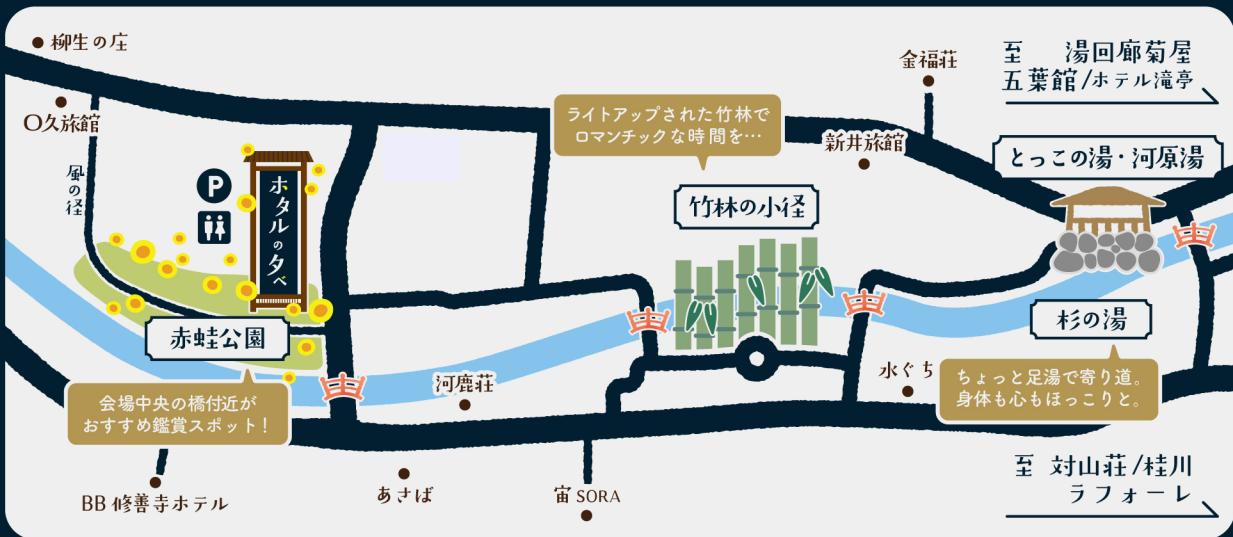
柳生の庄

O久旅館

風の径

P

ホタルの夕べ

赤蛙公園

会場中央の橋付近がおすすめ鑑賞スポット！

BB 修善寺ホテル

あさば

河鹿荘

宙 SORA

ライトアップされた竹林でロマンチックな時間を…

竹林の小径

新井旅館

金福荘

至　湯回廊菊屋
五葉館/ホテル滝亭

とっこの湯・河原湯

杉の湯

水ぐち

ちょっと足湯で寄り道。身体も心もほっこりと。

至　対山荘/桂川
ラフォーレ